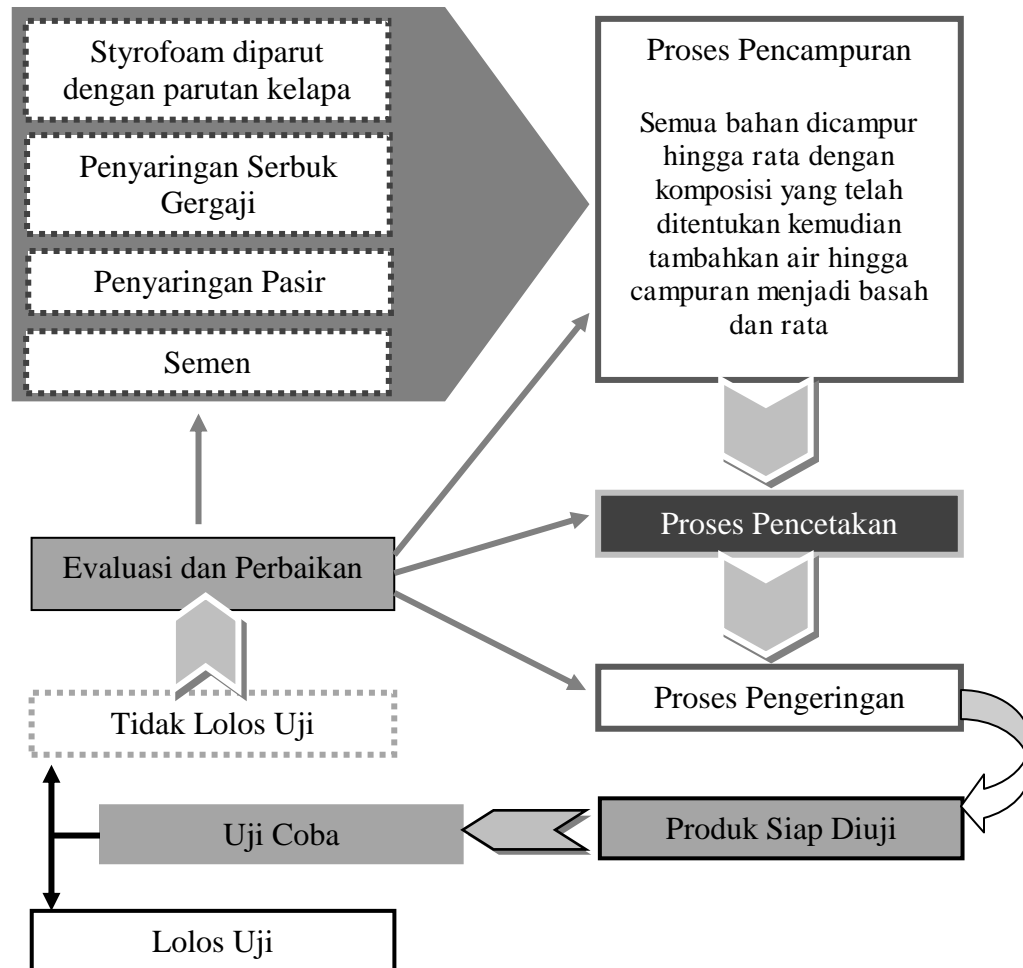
Styrofoam diparut dengan parutan kelapa

Penyaringan Serbuk Gergaji

Penyaringan Pasir

Semen

Proses Pencampuran

Semua bahan dicampur hingga rata dengan komposisi yang telah ditentukan kemudian tambahkan air hingga campuran menjadi basah dan rata

Proses Pencetakan

Evaluasi dan Perbaikan

Proses Pengeringan

Tidak Lolos Uji

Uji Coba

Produk Siap Diuji

Lolos Uji